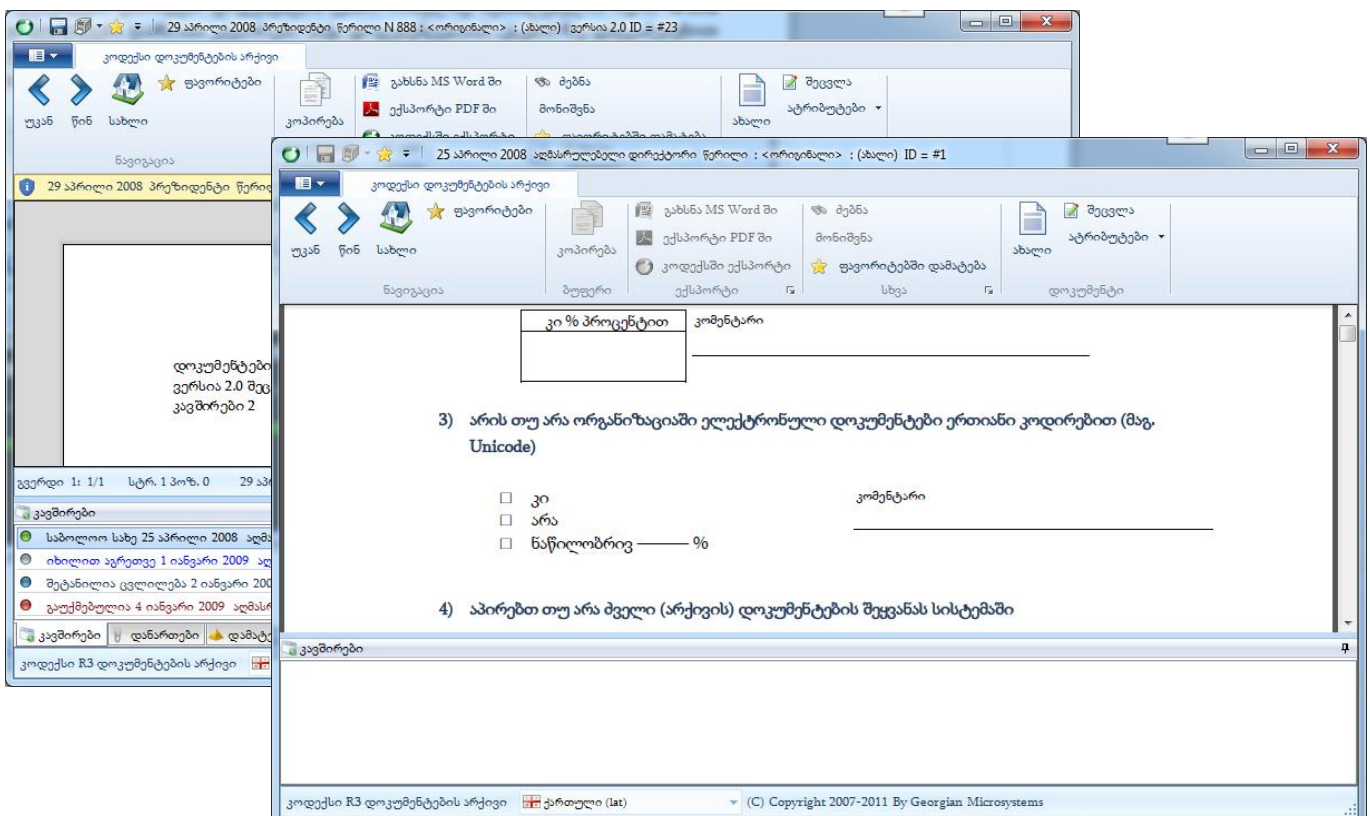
29 აპრილი 2008 პრეზიდენტი წერილი N 888 : <ორიგინალი> : (ახალი) ვერსია 2.0 ID = #23

კოდექსი დოკუმენტების არქივი

უკან წინ სახლი ფავორიტები

ნავიგაცია

კოპირება

გახსნა MS Word ში

ექსპორტი PDF ში

ძებნა

მონიშვნა

ახალი

შეცვლა

ატრიბუტები

29 აპრილი 2008 პრეზიდენტი წერილ

დოკუმენტები
ვერსია 2.0 შე
კავშირები 2

გვერდი 1: 1/1 სტრ. 1 პოზ. 0 29 ა

კავშირები

საბოლოო სახე 25 აპრილი 2008 აღმ
იხილეთ აგრეთვე 1 იანვარი 2009 ა
შეტანილია ცვლილება 2 იანვარი 200
გაუქმებულია 4 იანვარი 2009 აღმას

კავშირები დანართები დამატ

კოდექსი R3 დოკუმენტების არქივი

25 აპრილი 2008 აღმასრულებელი დირექტორი წერილი : <ორიგინალი> : (ახალი) ID = #1

კოდექსი დოკუმენტების არქივი

უკან წინ სახლი ფავორიტები

ნავიგაცია

კოპირება

ბუფერი

გახსნა MS Word ში

ექსპორტი PDF ში

კოდექსში ექსპორტი

ექსპორტი

ძებნა

მონიშვნა

ფავორიტებში დამატება

სხვა

ახალი

შეცვლა

ატრიბუტები

დოკუმენტი

| კი % პროცენტით |
|---|
| |

კომენტარი

3) არის თუ არა ორგანიზაციაში ელექტრონული დოკუმენტები ერთიანი კოდირებით (მაგ. Unicode)

☐ კი
☐ არა
☐ ნაწილობრივ ——— %

კომენტარი

4) აპირებთ თუ არა ძველი (არქივის) დოკუმენტების შეყვანას სისტემაში

კავშირები

კოდექსი R3 დოკუმენტების არქივი ქართული (lat) (C) Copyright 2007-2011 By Georgian Microsystems